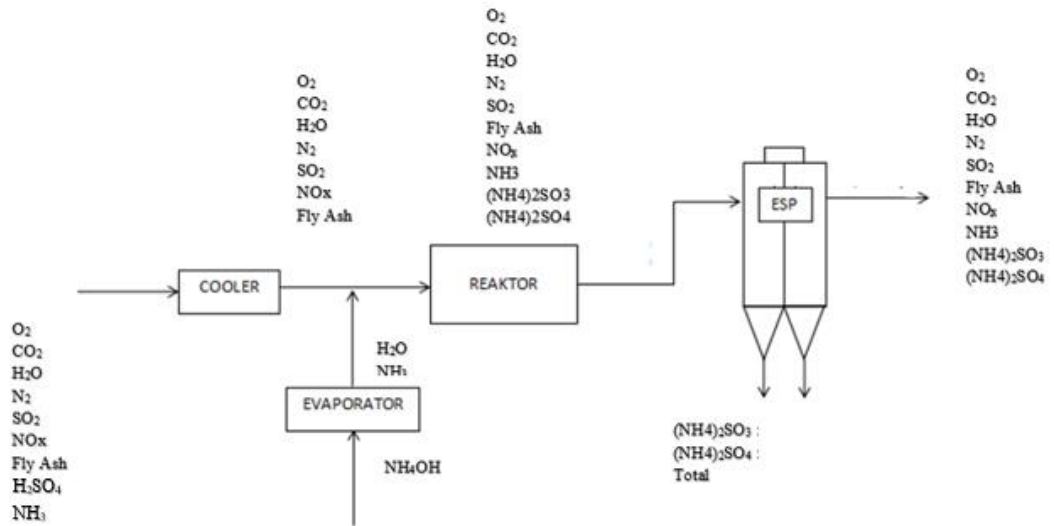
$O_2$
$CO_2$
$H_2O$
$N_2$
$SO_2$
Fly Ash
$NO_x$
NH3
(NH4)2SO3
(NH4)2SO4

$O_2$
$CO_2$
$H_2O$
$N_2$
$SO_2$
NOx
Fly Ash

$O_2$
$CO_2$
$H_2O$
$N_2$
$SO_2$
Fly Ash
$NO_x$
NH3
$(NH4)_2SO_3$
$(NH4)_2SO_4$

COOLER

REAKTOR

ESP

$H_2O$
$NH_3$

EVAPORATOR

NH4OH

$O_2$
$CO_2$
$H_2O$
$N_2$
$SO_2$
NOx
Fly Ash
$H_2SO_4$
$NH_3$

$(NH4)_2SO_3$ :
$(NH4)_2SO_4$ :
Total